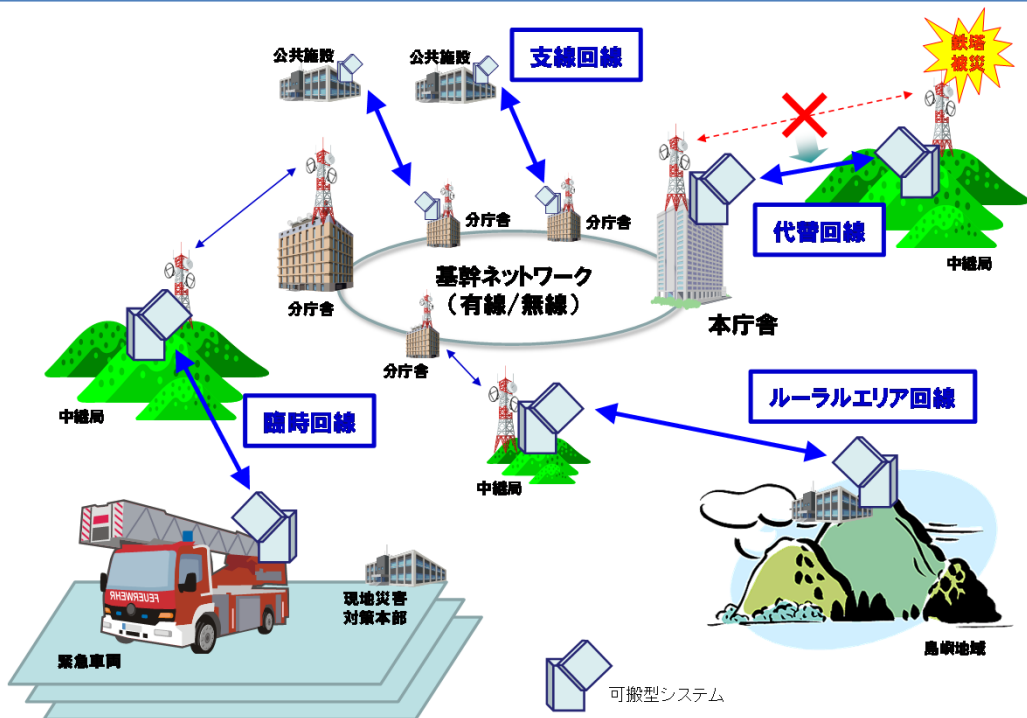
公共施設

公共施設

支線回線

鉄塔被災

分庁舎

分庁舎

代替回線

中継局

基幹ネットワーク
（有線/無線）

分庁舎

本庁舎

分庁舎

中継局

ルーラルエリア回線

臨時回線

中継局

FEUERWEHR

現地災害
対策本部

緊急車両

島嶼地域

可搬型システム